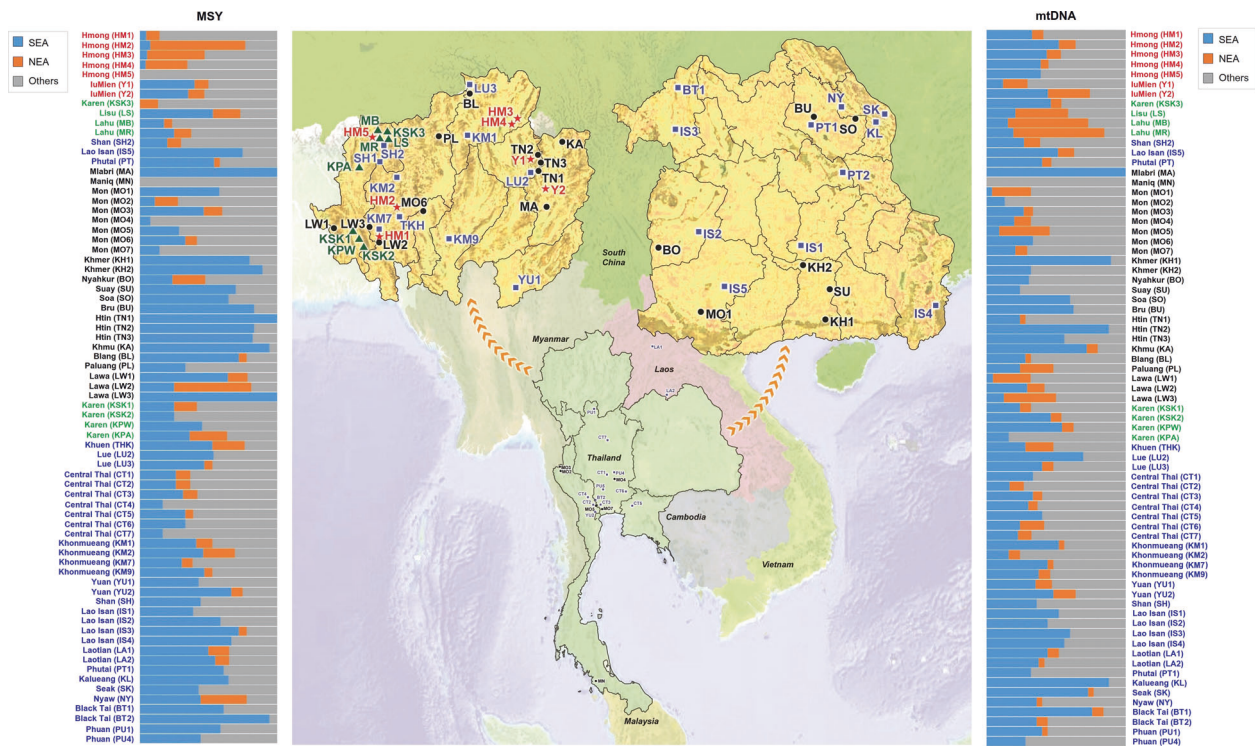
MSY

SEA
NEA
Others

Hmong (HM1)
Hmong (HM2)
Hmong (HM3)
Hmong (HM4)
Hmong (HM5)
IuMien (Y1)
IuMien (Y2)
Karen (KSK3)
Lisu (LS)
Lahu (MB)
Lahu (MR)
Shan (SH2)
Lao Isan (IS5)
Phutai (PT)
Mlabri (MA)
Maniq (MN)
Mon (MO1)
Mon (MO2)
Mon (MO3)
Mon (MO4)
Mon (MO5)
Mon (MO6)
Mon (MO7)
Khmer (KH1)
Khmer (KH2)
Nyahkur (BO)
Suay (SU)
Soa (SO)
Bru (BU)
Htin (TN1)
Htin (TN2)
Htin (TN3)
Khmu (KA)
Blang (BL)
Paluang (PL)
Lawa (LW1)
Lawa (LW2)
Lawa (LW3)
Karen (KSK1)
Karen (KSK2)
Karen (KPW)
Karen (KPA)
Khuen (THK)
Lue (LU2)
Lue (LU3)
Central Thai (CT1)
Central Thai (CT2)
Central Thai (CT3)
Central Thai (CT4)
Central Thai (CT5)
Central Thai (CT6)
Central Thai (CT7)
Khonmueang (KM1)
Khonmueang (KM2)
Khonmueang (KM7)
Khonmueang (KM9)
Yuan (YU1)
Yuan (YU2)
Shan (SH)
Lao Isan (IS1)
Lao Isan (IS2)
Lao Isan (IS3)
Lao Isan (IS4)
Laotian (LA1)
Laotian (LA2)
Phutai (PT1)
Kalueang (KL)
Seak (SK)
Nyaw (NY)
Black Tai (BT1)
Black Tai (BT2)
Phuan (PU1)
Phuan (PU4)

LU3
BL
HM3
HM4
MB
HM5
KSK3
PL
KM1
KA
MR
LS
TN2
Y1
TN3
KPA
SH1
SH2
TN1
Y2
LU2
KM2
MO6
MA
HM2
LW1
LW3
KM7
TKH
KSK1
HM1
KPW
LW2
KM9
KSK2
YU1
BT1
BU
NY
SK
IS3
PT1
SO
KL
PT2
BO
IS2
IS1
KH2
IS5
SU
IS4
MO1
KH1
South China
Myanmar
Laos
Thailand
Cambodia
Vietnam
Malaysia
LA1
LA2
CT7
CT1
PU4
MO4
CT6
PU1
CT4
BT2
CT2
MO5
MO7
CT5
YU2
MO2
MO3
MN

mtDNA

SEA
NEA
Others

Hmong (HM1)
Hmong (HM2)
Hmong (HM3)
Hmong (HM4)
Hmong (HM5)
IuMien (Y1)
IuMien (Y2)
Karen (KSK3)
Lisu (LS)
Lahu (MB)
Lahu (MR)
Shan (SH2)
Lao Isan (IS5)
Phutai (PT)
Mlabri (MA)
Maniq (MN)
Mon (MO1)
Mon (MO2)
Mon (MO3)
Mon (MO4)
Mon (MO5)
Mon (MO6)
Mon (MO7)
Khmer (KH1)
Khmer (KH2)
Nyahkur (BO)
Suay (SU)
Soa (SO)
Bru (BU)
Htin (TN1)
Htin (TN2)
Htin (TN3)
Khmu (KA)
Blang (BL)
Paluang (PL)
Lawa (LW1)
Lawa (LW2)
Lawa (LW3)
Karen (KSK1)
Karen (KSK2)
Karen (KPW)
Karen (KPA)
Khuen (THK)
Lue (LU2)
Lue (LU3)
Central Thai (CT1)
Central Thai (CT2)
Central Thai (CT3)
Central Thai (CT4)
Central Thai (CT5)
Central Thai (CT6)
Central Thai (CT7)
Khonmueang (KM1)
Khonmueang (KM2)
Khonmueang (KM7)
Khonmueang (KM9)
Yuan (YU1)
Yuan (YU2)
Shan (SH)
Lao Isan (IS1)
Lao Isan (IS2)
Lao Isan (IS3)
Lao Isan (IS4)
Laotian (LA1)
Laotian (LA2)
Phutai (PT1)
Kalueang (KL)
Seak (SK)
Nyaw (NY)
Black Tai (BT1)
Black Tai (BT2)
Phuan (PU1)
Phuan (PU4)